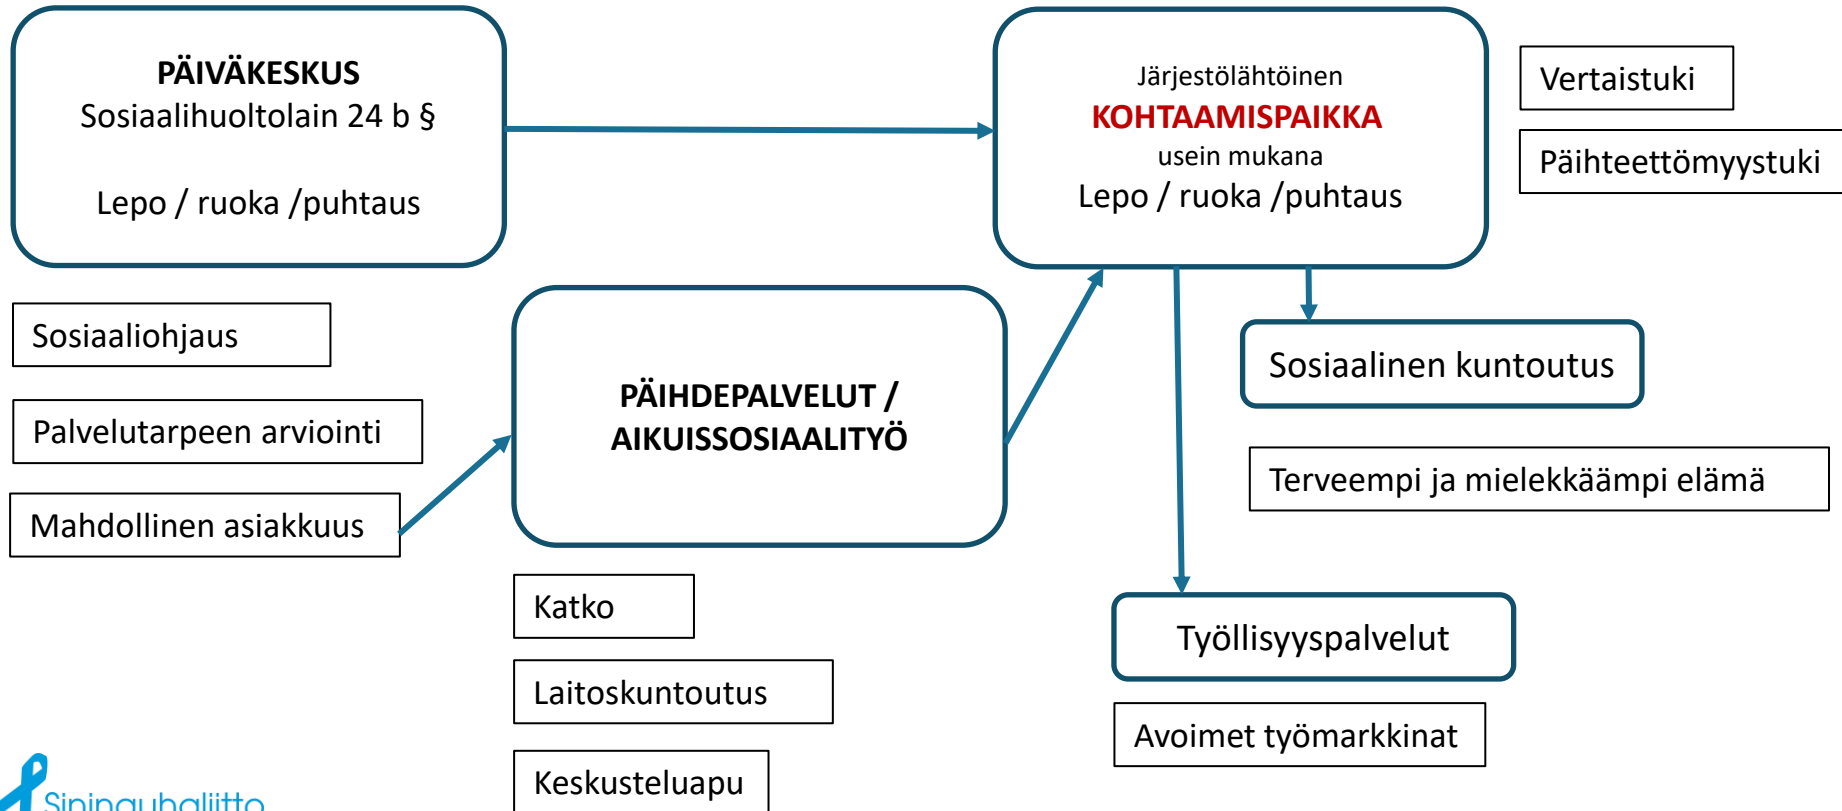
PÄIVÄKESKUS
Sosiaalihuoltolain 24 b §

Lepo / ruoka /puhtaus

Järjestölähtöinen
KOHTAAMISPAIKKA
usein mukana
Lepo / ruoka /puhtaus

Vertaistuki

Päihteettömyystuki

Sosiaaliohjaus

Palvelutarpeen arviointi

Mahdollinen asiakkuus

PÄIHDEPALVELUT / AIKUISSOSIAALITYÖ

Sosiaalinen kuntoutus

Terveempi ja mielekkäämpi elämä

Katko

Laitoskuntoutus

Keskusteluapu

Työllisyyspalvelut

Avoimet työmarkkinat

Sininauhaliitto